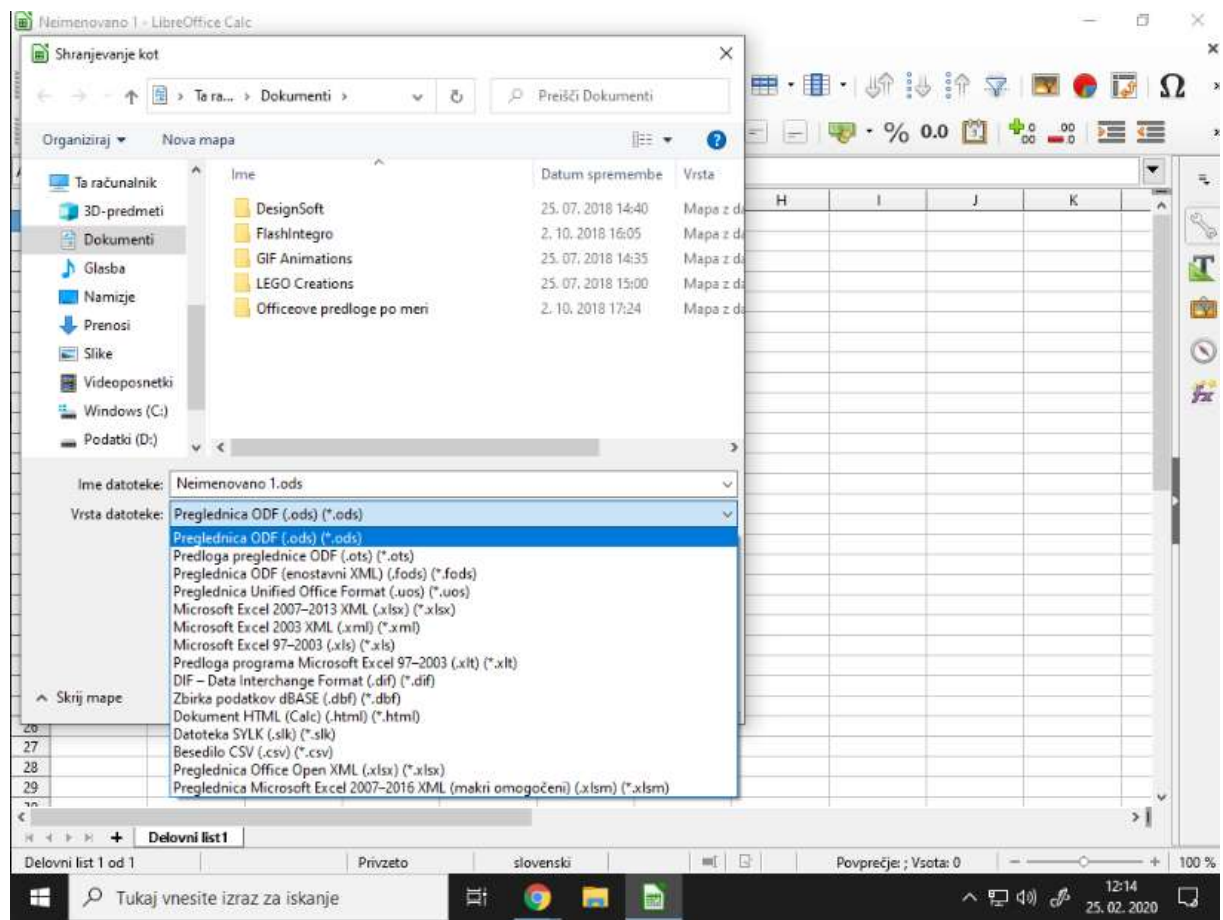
Neimenovano 1 - LibreOffice Calc

Shranjevanje kot

Ta ra... > Dokumenti >

Preišči Dokumenti

Organiziraj ▾ Nova mapa

Ta računalnik
3D-predmeti
Dokumenti
Glasba
Namizje
Prenosi
Slike
Videoposnetki
Windows (C:)
Podatki (D:)

| Ime | Datum spremembe | Vrsta |
|---|---|---|
| DesignSoft | 25. 07. 2018 14:40 | Mapa z d |
| FlashIntegro | 2. 10. 2018 16:05 | Mapa z d |
| GIF Animations | 25. 07. 2018 14:35 | Mapa z d |
| LEGO Creations | 25. 07. 2018 15:00 | Mapa z d |
| Officeove predloge po meri | 2. 10. 2018 17:24 | Mapa z d |

Ime datoteke: Neimenovano 1.ods

Vrsta datoteke: Preglednica ODF (.ods) (*.ods)

Preglednica ODF (.ods) (*.ods)
Predloga preglednice ODF (.ots) (*.ots)
Preglednica ODF (enostavni XML) (.fods) (*.fods)
Preglednica Unified Office Format (.uos) (*.uos)
Microsoft Excel 2007–2013 XML (.xlsx) (*.xlsx)
Microsoft Excel 2003 XML (.xml) (*.xml)
Microsoft Excel 97–2003 (.xls) (*.xls)
Predloga programa Microsoft Excel 97–2003 (.xlt) (*.xlt)
DIF – Data Interchange Format (.dif) (*.dif)
Zbirka podatkov dBASE (.dbf) (*.dbf)
Dokument HTML (Calc) (.html) (*.html)
Datoteka SYLK (.slk) (*.slk)
Besedilo CSV (.csv) (*.csv)
Preglednica Office Open XML (.xlsx) (*.xlsx)
Preglednica Microsoft Excel 2007–2016 XML (makri omogočeni) (.xlsm) (*.xlsm)

^ Skrij mape

H I J K

26
27
28
29

% 0.0 Ω

Delovni list1

Delovni list 1 od 1 | Privzeto | slovenski | Povprečje: ; Vsota: 0 | 100 %

Tukaj vnesite izraz za iskanje

12:14
25. 02. 2020